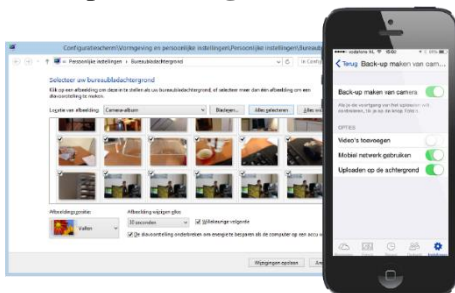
Configuratiescherm\Vormgeving en persoonlijke instellingen\Persoonlijke instellingen\Bureaubladachtergrond

Persoonlijke instellingen › Bureaubladachtergrond

Selecteer uw bureaubladachtergrond

Klik op een afbeelding om deze in te stellen als uw bureaubladachtergrond, of selecteer meer dan één afbeelding om een diavoorstelling te maken.

Locatie van afbeelding: Camera-album

Bladeren...

Alles selecteren

Alles wissen

Afbeeldingpositie:

Vullen

Afbeelding wijzigen elke:

30 seconden

Willekeurige volgorde

De diavoorstelling onderbreken om energie te besparen als de computer op een accu werkt

Wijzigingen opslaan

Annuleren

Terug

Back-up maken van cam...

Back-up maken van camera

OPTIES

Video's toevoegen

Mobiel netwerk gebruiken

Uploaden op de achtergrond

Instellingen